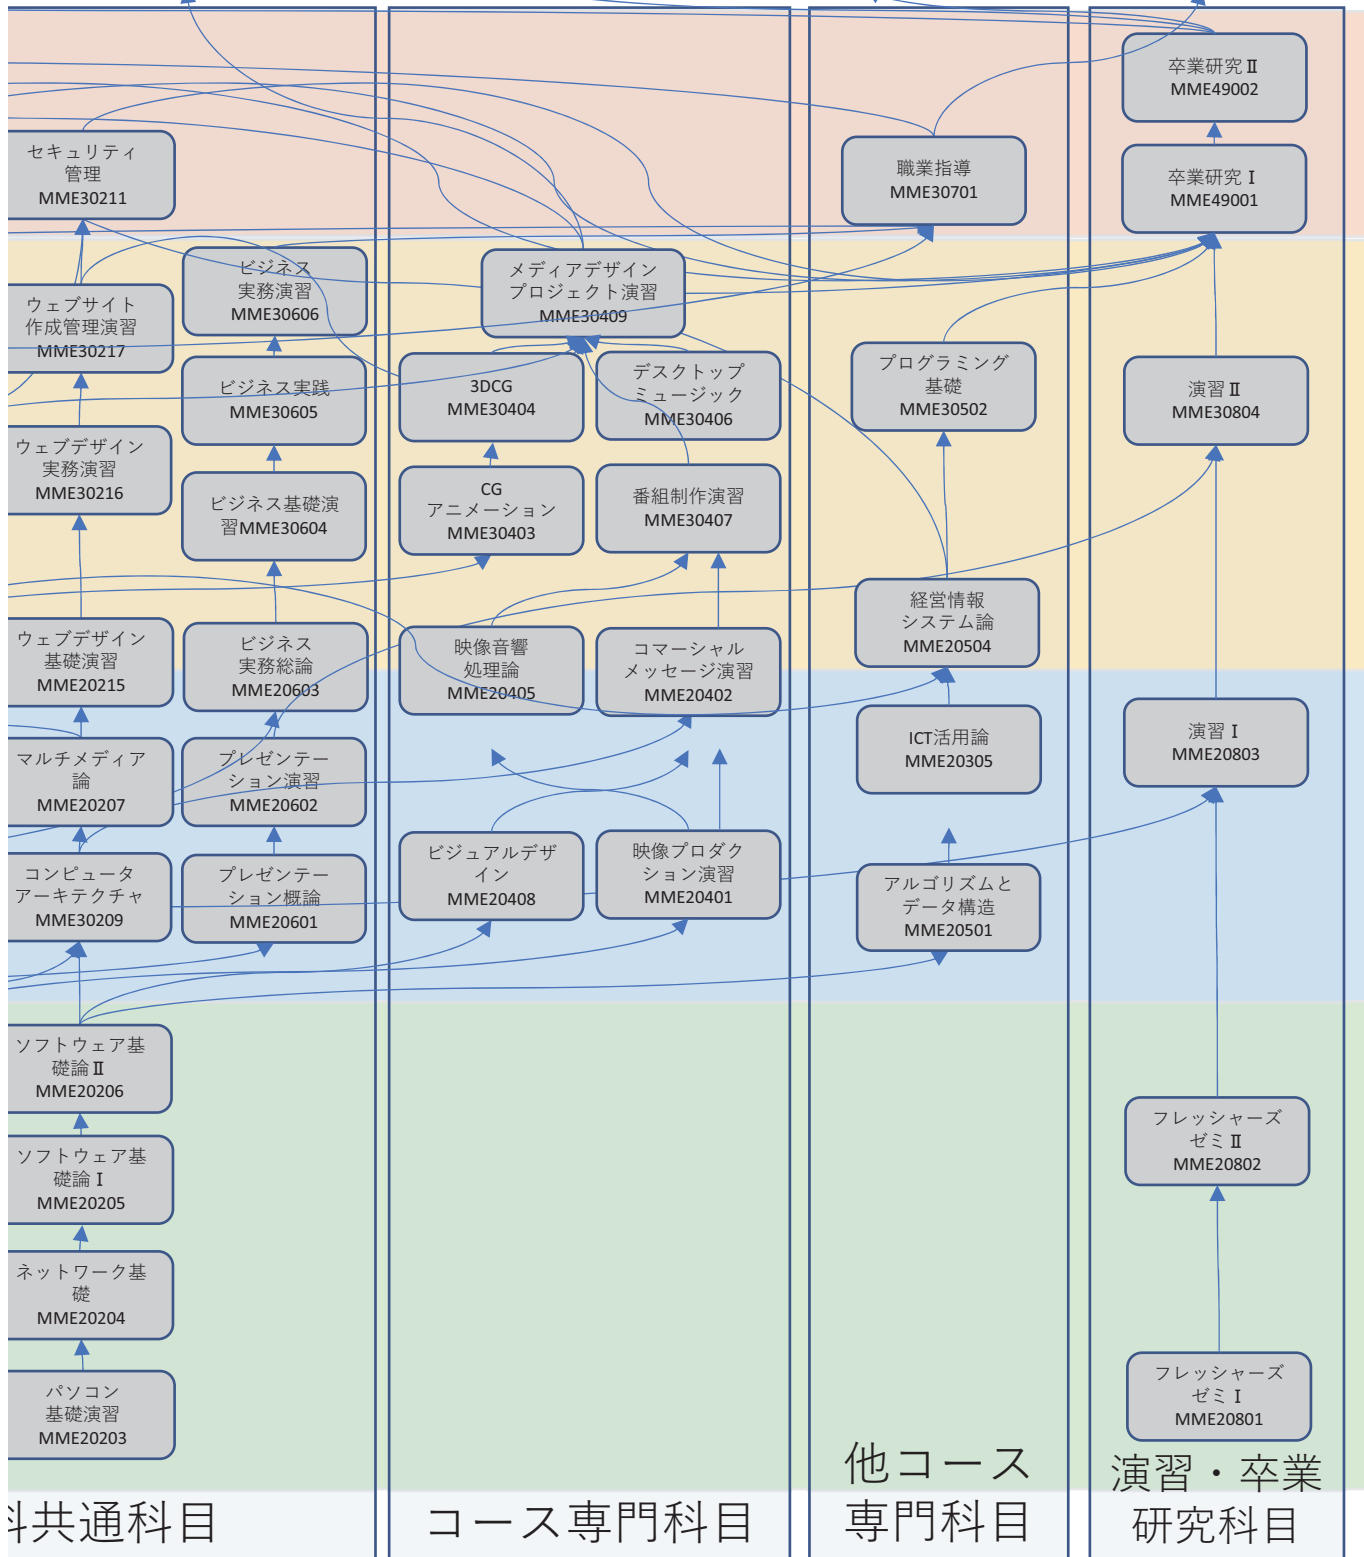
セキュリティ管理
MME30211

ウェブサイト作成管理演習
MME30217

ウェブデザイン実務演習
MME30216

ウェブデザイン基礎演習
MME20215

マルチメディア論
MME20207

コンピュータアーキテクチャ
MME30209

ソフトウェア基礎論Ⅱ
MME20206

ソフトウェア基礎論Ⅰ
MME20205

ネットワーク基礎
MME20204

パソコン基礎演習
MME20203

ビジネス実務演習
MME30606

ビジネス実践
MME30605

ビジネス基礎演習MME30604

ビジネス実務総論
MME20603

プレゼンテーション演習
MME20602

プレゼンテーション概論
MME20601

料共通科目

メディアデザインプロジェクト演習
MME30409

3DCG
MME30404

デスクトップミュージック
MME30406

CG
アニメーション
MME30403

番組制作演習
MME30407

映像音響処理論
MME20405

コマーシャルメッセージ演習
MME20402

ビジュアルデザイン
MME20408

映像プロダクション演習
MME20401

コース専門科目

職業指導
MME30701

プログラミング基礎
MME30502

経営情報システム論
MME20504

ICT活用論
MME20305

アルゴリズムとデータ構造
MME20501

他コース専門科目

卒業研究Ⅱ
MME49002

卒業研究Ⅰ
MME49001

演習Ⅱ
MME30804

演習Ⅰ
MME20803

フレッシャーズゼミⅡ
MME20802

フレッシャーズゼミⅠ
MME20801

演習・卒業研究科目